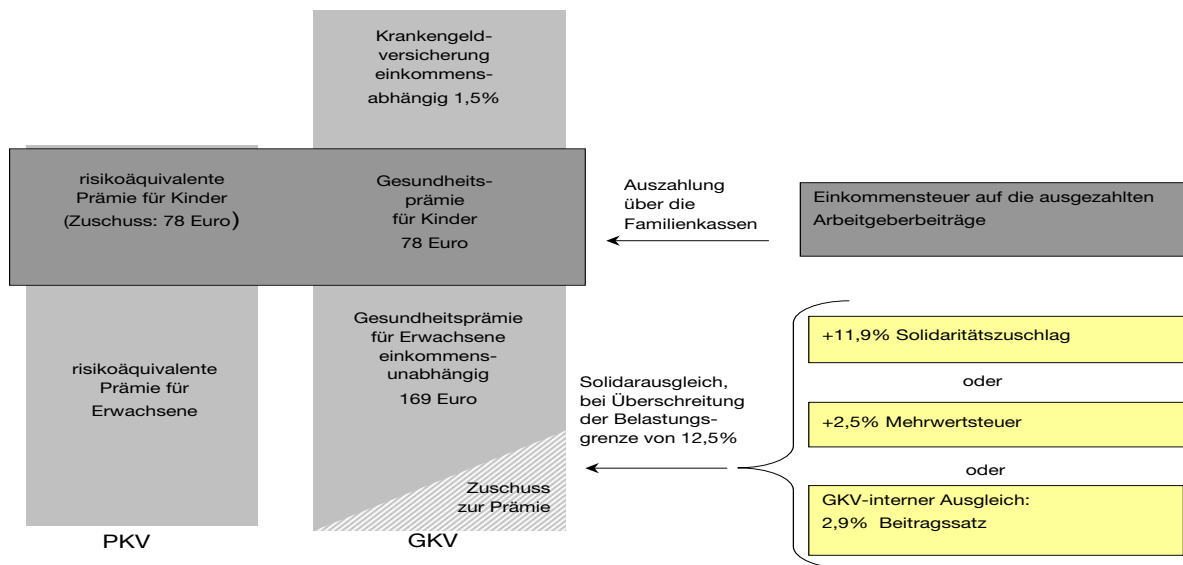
Krankengeldversicherung einkommensabhängig 1,5%

risikoäquivalente Prämie für Kinder (Zuschuss: 78 Euro)

Gesundheitsprämie für Kinder 78 Euro

Auszahlung über die Familienkassen

Einkommensteuer auf die ausgezahlten Arbeitgeberbeiträge

risikoäquivalente Prämie für Erwachsene

Gesundheitsprämie für Erwachsene einkommensunabhängig 169 Euro

Solidarausgleich, bei Überschreitung der Belastungsgrenze von 12,5%

+11,9% Solidaritätszuschlag

oder

+2,5% Mehrwertsteuer

oder

GKV-interner Ausgleich: 2,9% Beitragssatz

Zuschuss zur Prämie

PKV

GKV